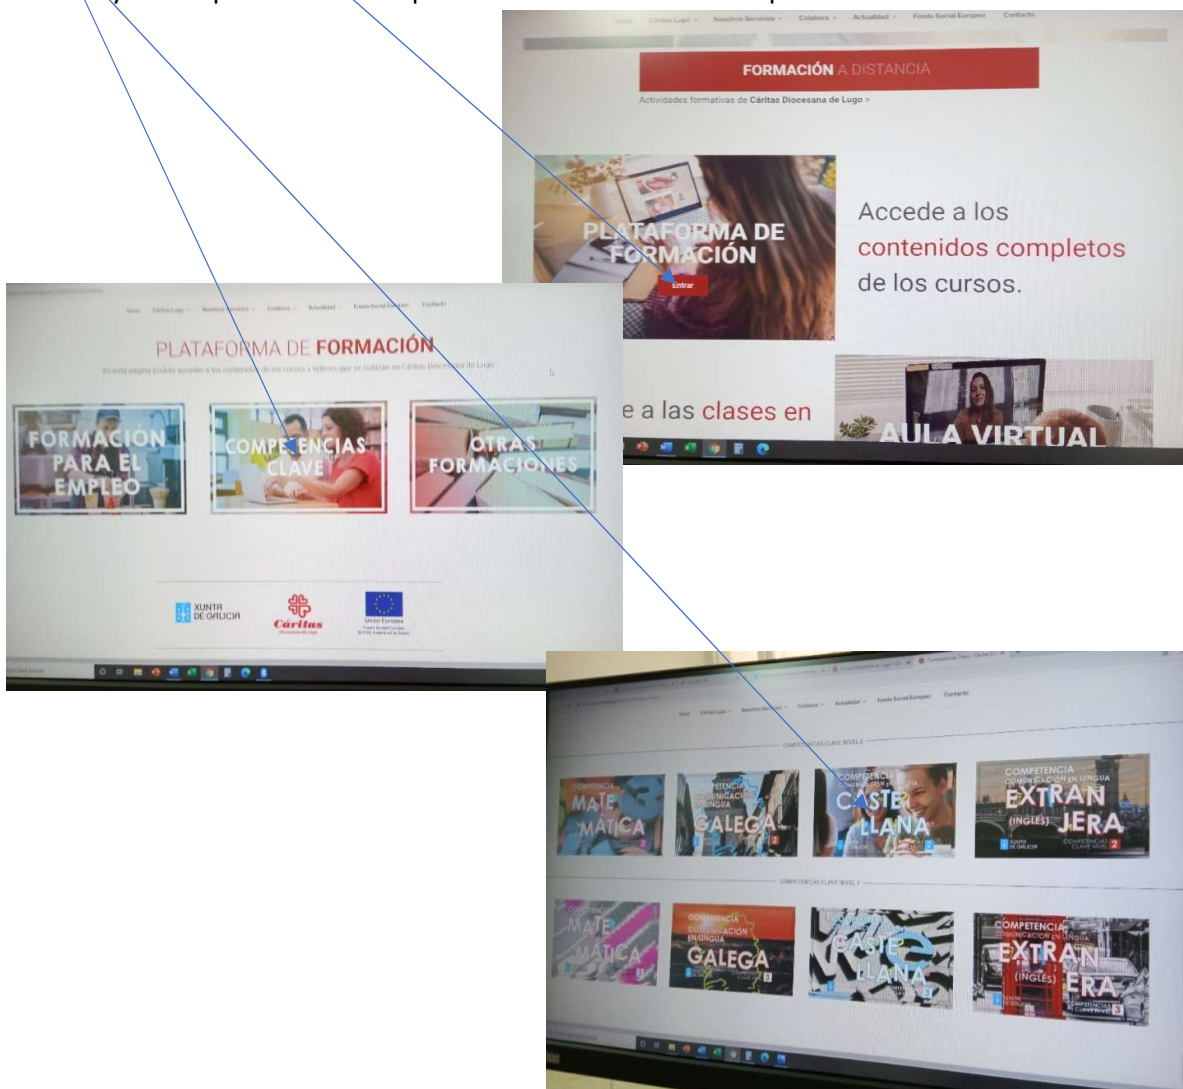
Inicio Cáritas Lugo Nuestros Servicios Colabora Actualidad Fondo Social Europeo Contacto

FORMACIÓN A DISTANCIA

Actividades formativas de Cáritas Diocesana de Lugo >

PLATAFORMA DE FORMACIÓN

Entrar

Accede a los contenidos completos de los cursos.

e a las clases en

AULA VIRTUAL

Inicio Cáritas Lugo Nuestros Servicios Colabora Actualidad Fondo Social Europeo Contacto

PLATAFORMA DE FORMACIÓN

En esta página podrás acceder a los contenidos de los cursos y talleres que se realizan en Cáritas Diocesana de Lugo

FORMACIÓN PARA EL EMPLEO

COMPETENCIAS CLAVE

OTRAS FORMACIONES

XUNTA DE GALICIA

Cáritas Diocesana de Lugo

Unión Europea Fondo Social Europeo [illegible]

Inicio Cáritas Lugo Nuestros Servicios Colabora Actualidad Fondo Social Europeo Contacto

COMPETENCIAS CLAVE NIVEL 2

COMPETENCIA MATEMÁTICA 2

COMPETENCIA COMUNICACIÓN EN LINGUA GALEGA 2

COMPETENCIA COMUNICACIÓN EN LENGUA CASTELLANA 2

COMPETENCIA COMUNICACIÓN EN LENGUA EXTRANJERA (INGLÉS) XUNTA DE GALICIA COMPETENCIAS CLAVE NIVEL 2

COMPETENCIAS CLAVE NIVEL 3

MATEMÁTICA 3

COMPETENCIA COMUNICACIÓN EN LINGUA GALEGA 3

CASTELLANA 3

COMPETENCIA COMUNICACIÓN EN LENGUA EXTRANJERA (INGLÉS) XUNTA DE GALICIA COMPETENCIAS CLAVE NIVEL 3